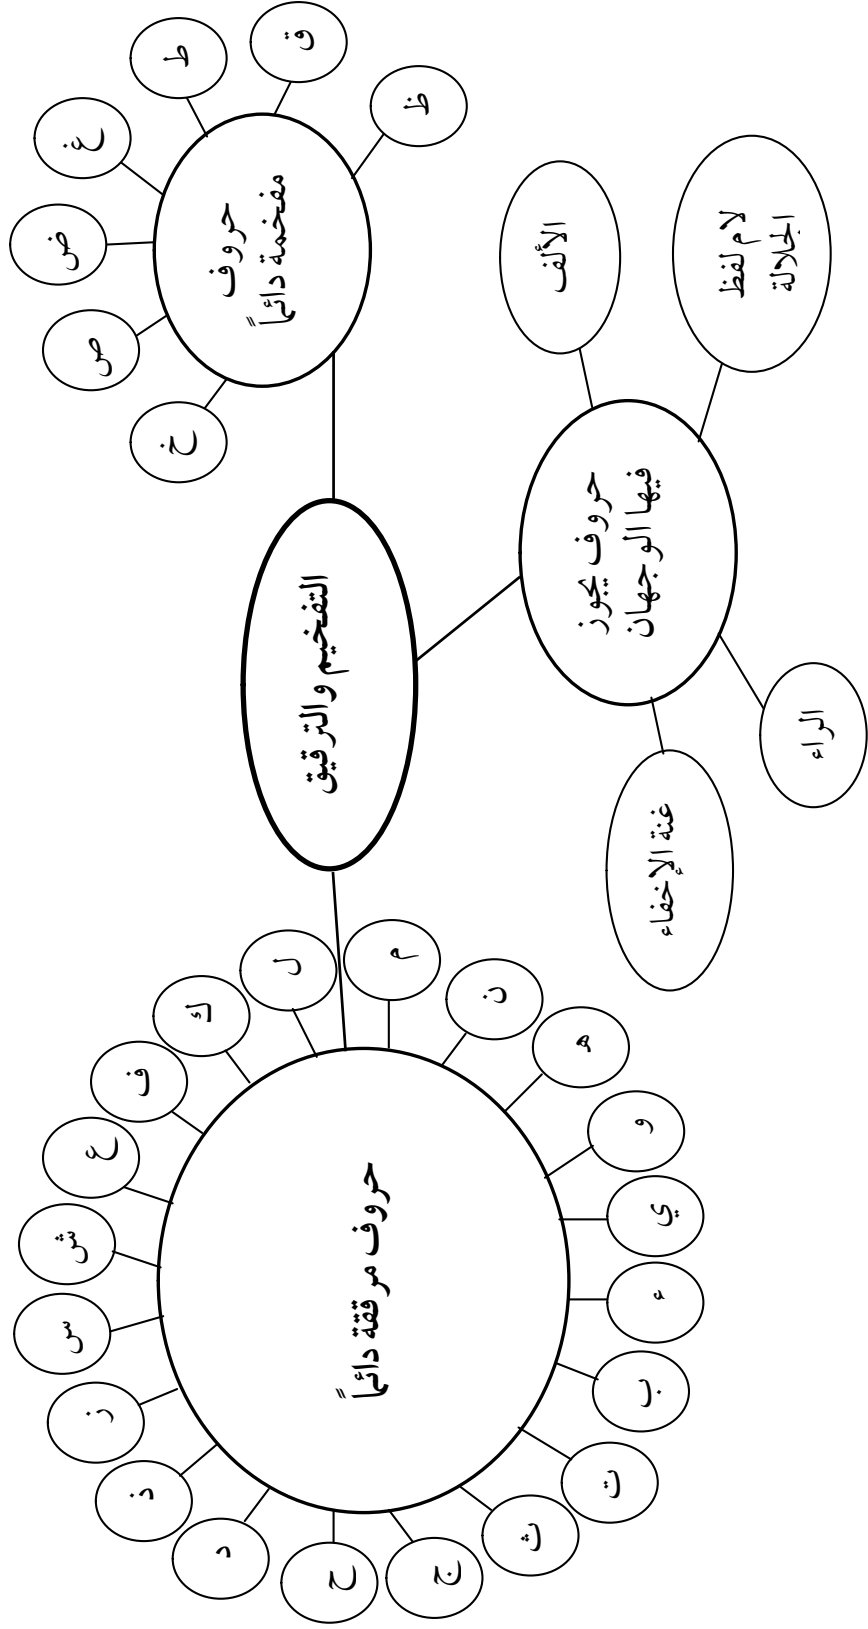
التفخيم والترقيق

حروف مفخمة دائماً

خ

ص

ض

غ

ط

ق

ظ

حروف يجوز فيها الوجهان

الألف

لام لفظ الجلالة

الراء

غنة الإخفاء

حروف مرققة دائماً

ل

ك

ف

ع

ش

س

ز

ذ

د

ح

ج

ث

ت

ب

ء

ي

و

ه

ن

م